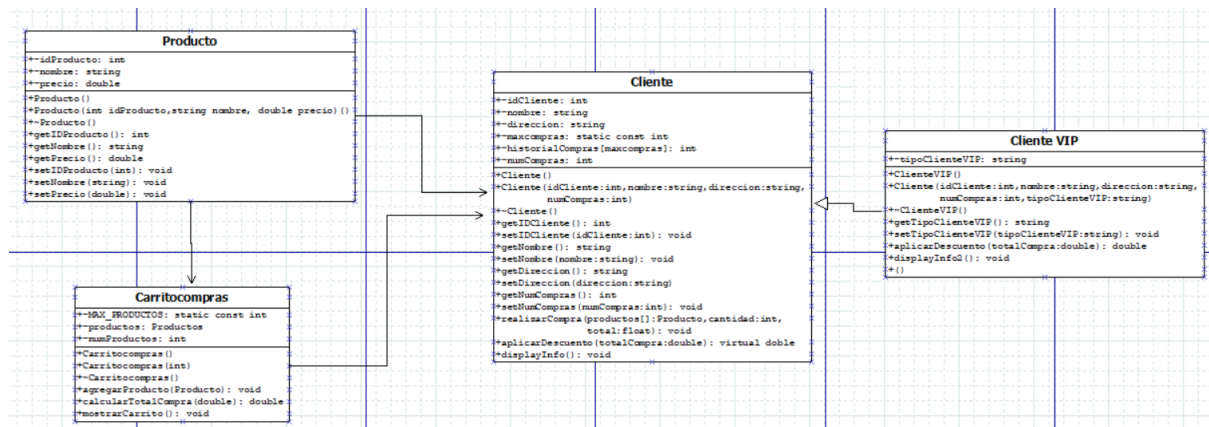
Producto

+-idProducto: int
+-nombre: string
+-precio: double

+Producto()
+Producto(int idProducto,string nombre, double precio)()
+~Producto()
+getIDProducto(): int
+getNombre(): string
+getPrecio(): double
+setIDProducto(int): void
+setNombre(string): void
+setPrecio(double): void

Cliente

+-idCliente: int
+-nombre: string
+-direccion: string
+-maxcompras: static const int
+-historialCompras[maxcompras]: int
+-numCompras: int

+Cliente()
+Cliente(idCliente:int,nombre:string,direccion:string, numCompras:int)
+~Cliente()
+getIDCliente(): int
+setIDCliente(idCliente:int): void
+getNombre(): string
+setNombre(nombre:string): void
+getDireccion(): string
+setDireccion(direccion:string)
+getNumCompras(): int
+setNumCompras(numCompras:int): void
+realizarCompra(productos[]:Producto,cantidad:int, total:float): void
+aplicarDescuento(totalCompra:double): virtual doble
+displayInfo(): void

Cliente VIP

+-tipoClienteVIP: string

+ClienteVIP()
+Cliente(idCliente:int,nombre:string,direccion:string, numCompras:int,tipoClienteVIP:string)
+~ClienteVIP()
+getTipoClienteVIP(): string
+setTipoClienteVIP(tipoClienteVIP:string): void
+aplicarDescuento(totalCompra:double): double
+displayInfo2(): void
+()

Carritocompras

+-MAX_PRODUCTOS: static const int
+-productos: Productos
+-numProductos: int

+Carritocompras()
+Carritocompras(int)
+~Carritocompras()
+agregarProducto(Producto): void
+calcularTotalCompra(double): double
+mostrarCarrito(): void